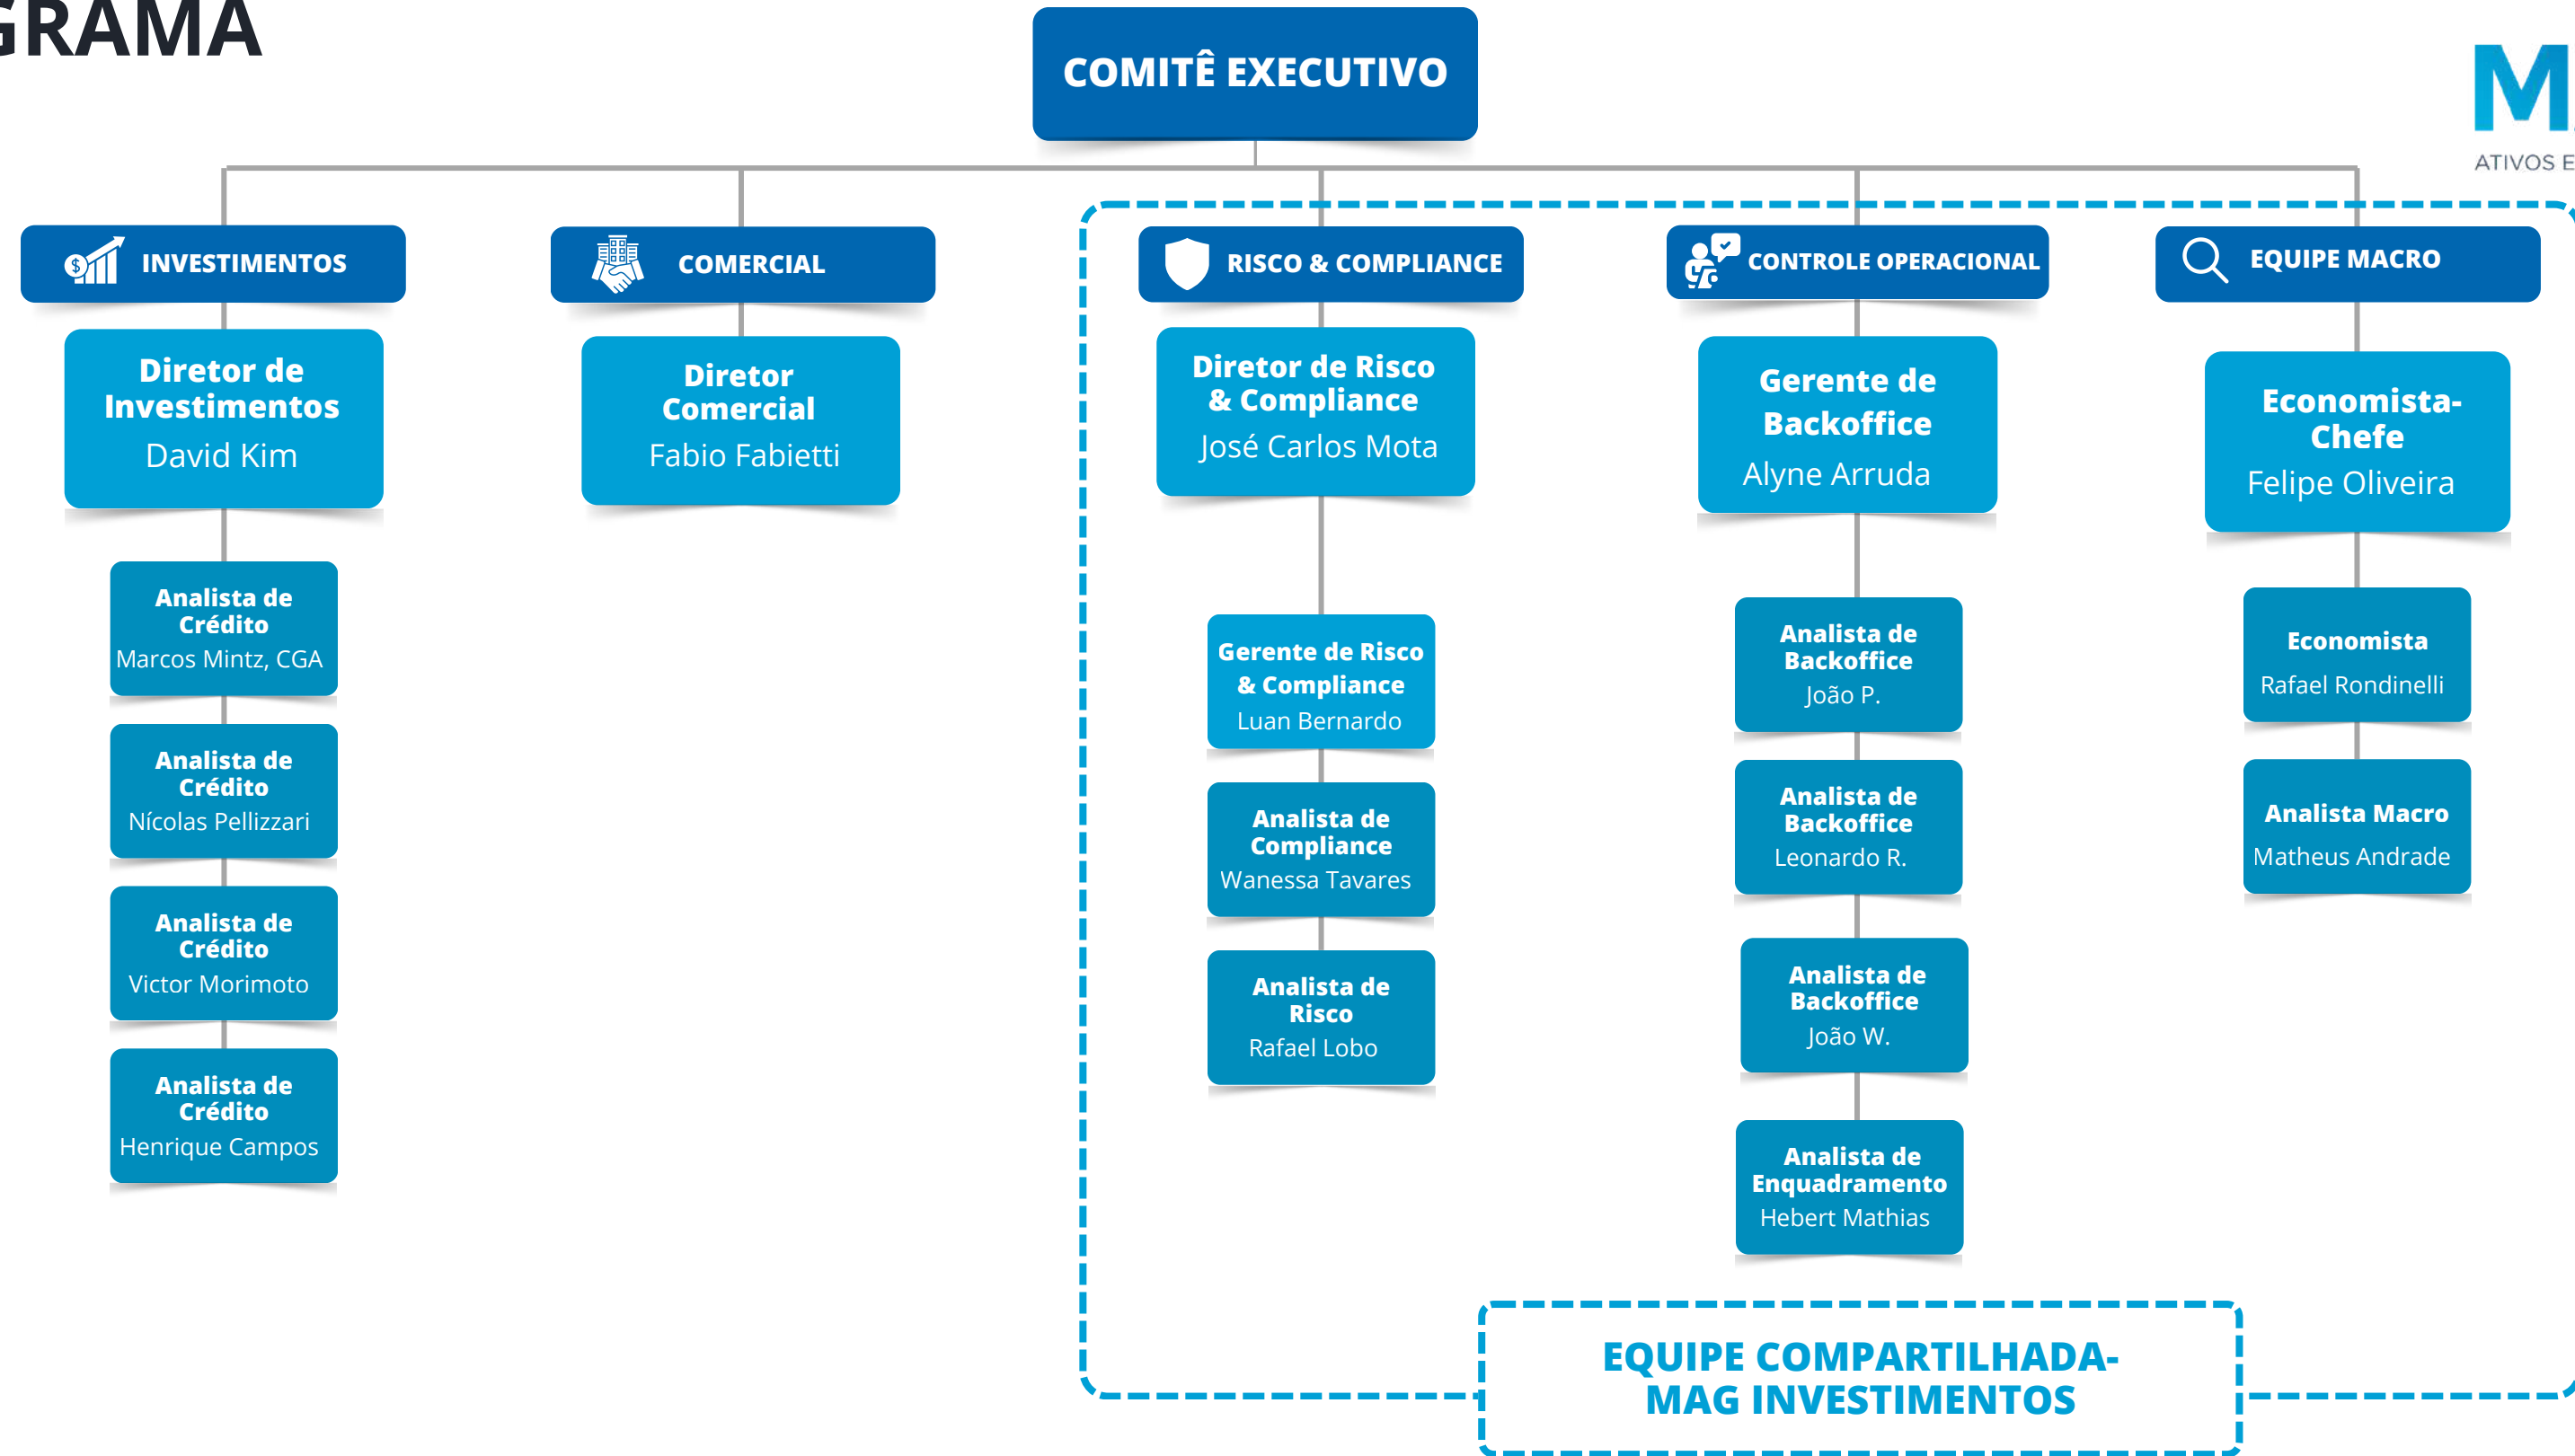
GRAMA

COMITÊ EXECUTIVO

M
ATIVOS E

INVESTIMENTOS

Diretor de Investimentos
David Kim

Analista de Crédito
Marcos Mintz, CGA

Analista de Crédito
Nícolas Pellizzari

Analista de Crédito
Victor Morimoto

Analista de Crédito
Henrique Campos

COMERCIAL

Diretor Comercial
Fabio Fabietti

RISCO & COMPLIANCE

Diretor de Risco & Compliance
José Carlos Mota

Gerente de Risco & Compliance
Luan Bernardo

Analista de Compliance
Wanessa Tavares

Analista de Risco
Rafael Lobo

CONTROLE OPERACIONAL

Gerente de Backoffice
Alyne Arruda

Analista de Backoffice
João P.

Analista de Backoffice
Leonardo R.

Analista de Backoffice
João W.

Analista de Enquadramento
Hebert Mathias

EQUIPE MACRO

Economista-Chefe
Felipe Oliveira

Economista
Rafael Rondinelli

Analista Macro
Matheus Andrade

EQUIPE COMPARTILHADA-
MAG INVESTIMENTOS